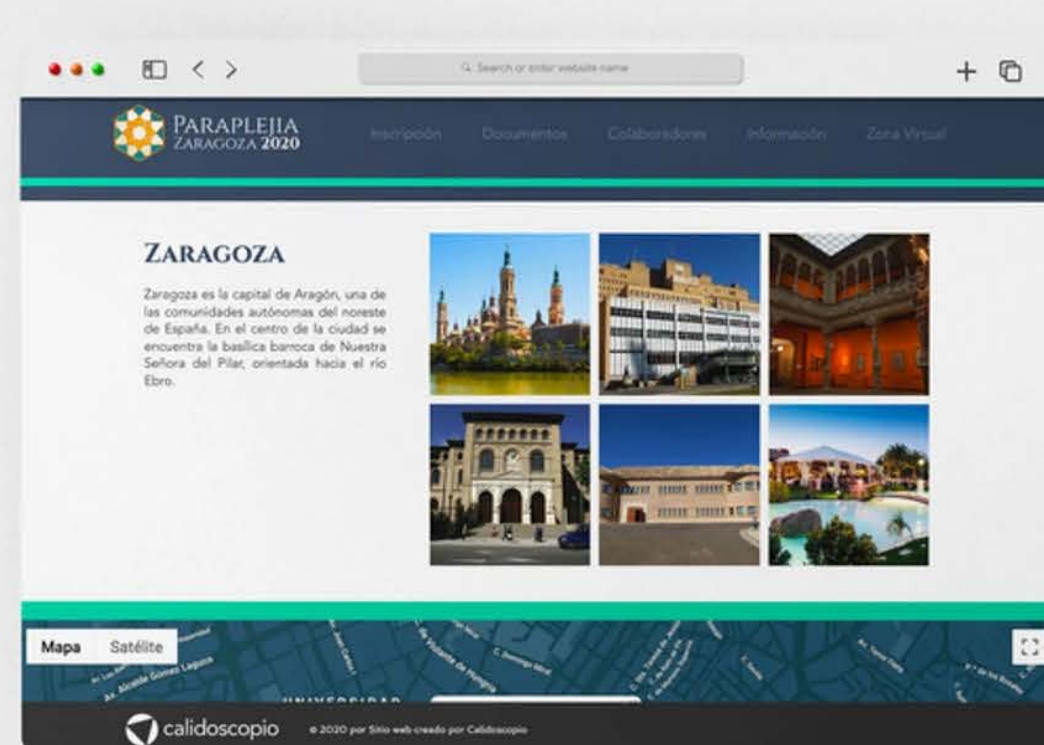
Search or enter website name

Paraplejia Zaragoza 2020

Inscripción Documentos Colaboradores Información Zona Virtual

Zaragoza

Zaragoza es la capital de Aragón, una de las comunidades autónomas del noreste de España. En el centro de la ciudad se encuentra la basílica barroca de Nuestra Señora del Pilar, orientada hacia el río Ebro.

Mapa Satélite

UNIVERSIDAD

calidoscopio © 2020 por Sitio web creado por Calidoscopio